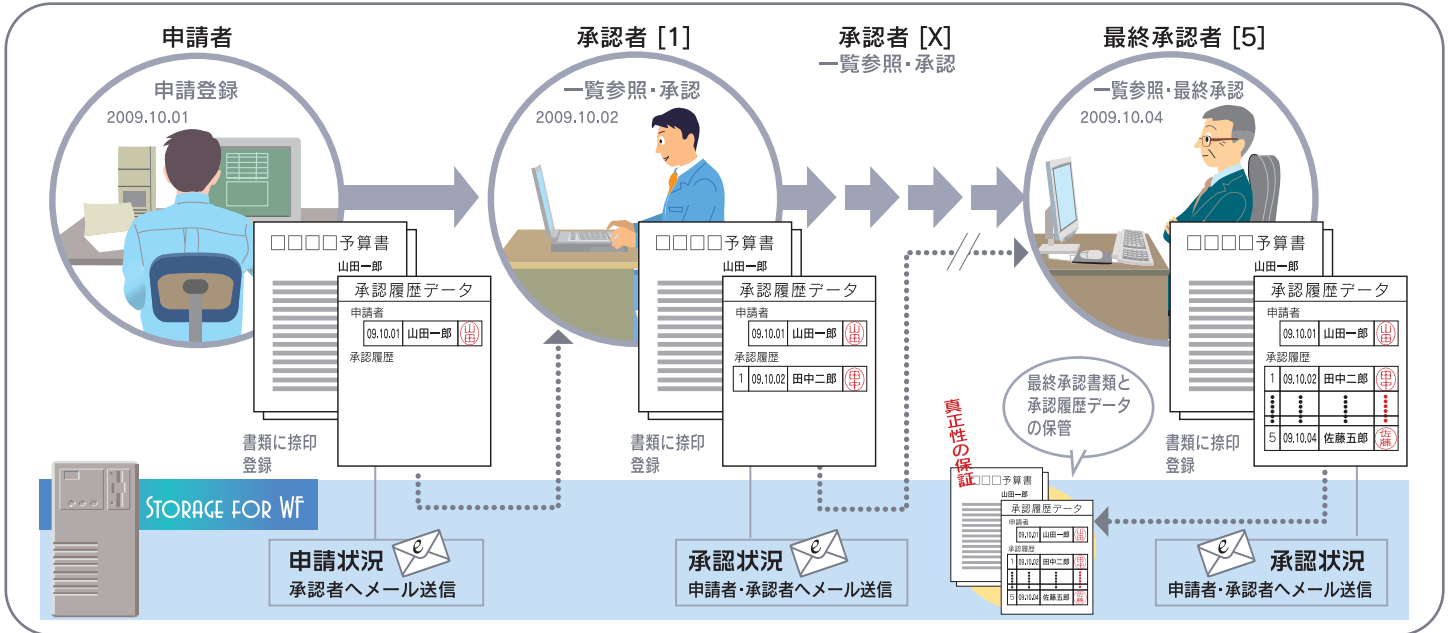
申請者

申請登録

2009.10.01

□□□□予算書

山田一郎

承認履歴データ

申請者

| 09.10.01 | 山田一郎 | 山田 |
|---|---|---|

承認履歴

書類に捺印登録

承認者 [1]

一覧参照・承認

2009.10.02

□□□□予算書

山田一郎

承認履歴データ

申請者

| 09.10.01 | 山田一郎 | 山田 |
|---|---|---|

承認履歴

| 1 | 09.10.02 | 田中二郎 | 田中 |
|---|---|---|---|

書類に捺印登録

承認者 [X]

一覧参照・承認

最終承認者 [5]

一覧参照・最終承認

2009.10.04

□□□□予算書

山田一郎

承認履歴データ

申請者

| 09.10.01 | 山田一郎 | 山田 |
|---|---|---|

承認履歴

| 1 | 09.10.02 | 田中二郎 | 田中 |
|---|---|---|---|
| ⋮ | ⋮ | ⋮ | ⋮ |
| 5 | 09.10.04 | 佐藤五郎 | 佐藤 |

書類に捺印登録

最終承認書類と承認履歴データの保管

真正性の保証

□□□予算書

山田一郎

承認履歴データ

申請者

| 09.10.01 | 山田一郎 | 山田 |
|---|---|---|

承認履歴

| 1 | 09.10.02 | 田中二郎 | 田中 |
|---|---|---|---|
| ⋮ | ⋮ | ⋮ | ⋮ |
| 5 | 09.10.04 | 佐藤五郎 | 佐藤 |

STORAGE FOR WF

申請状況

承認者へメール送信

承認状況

申請者・承認者へメール送信

承認状況

申請者・承認者へメール送信